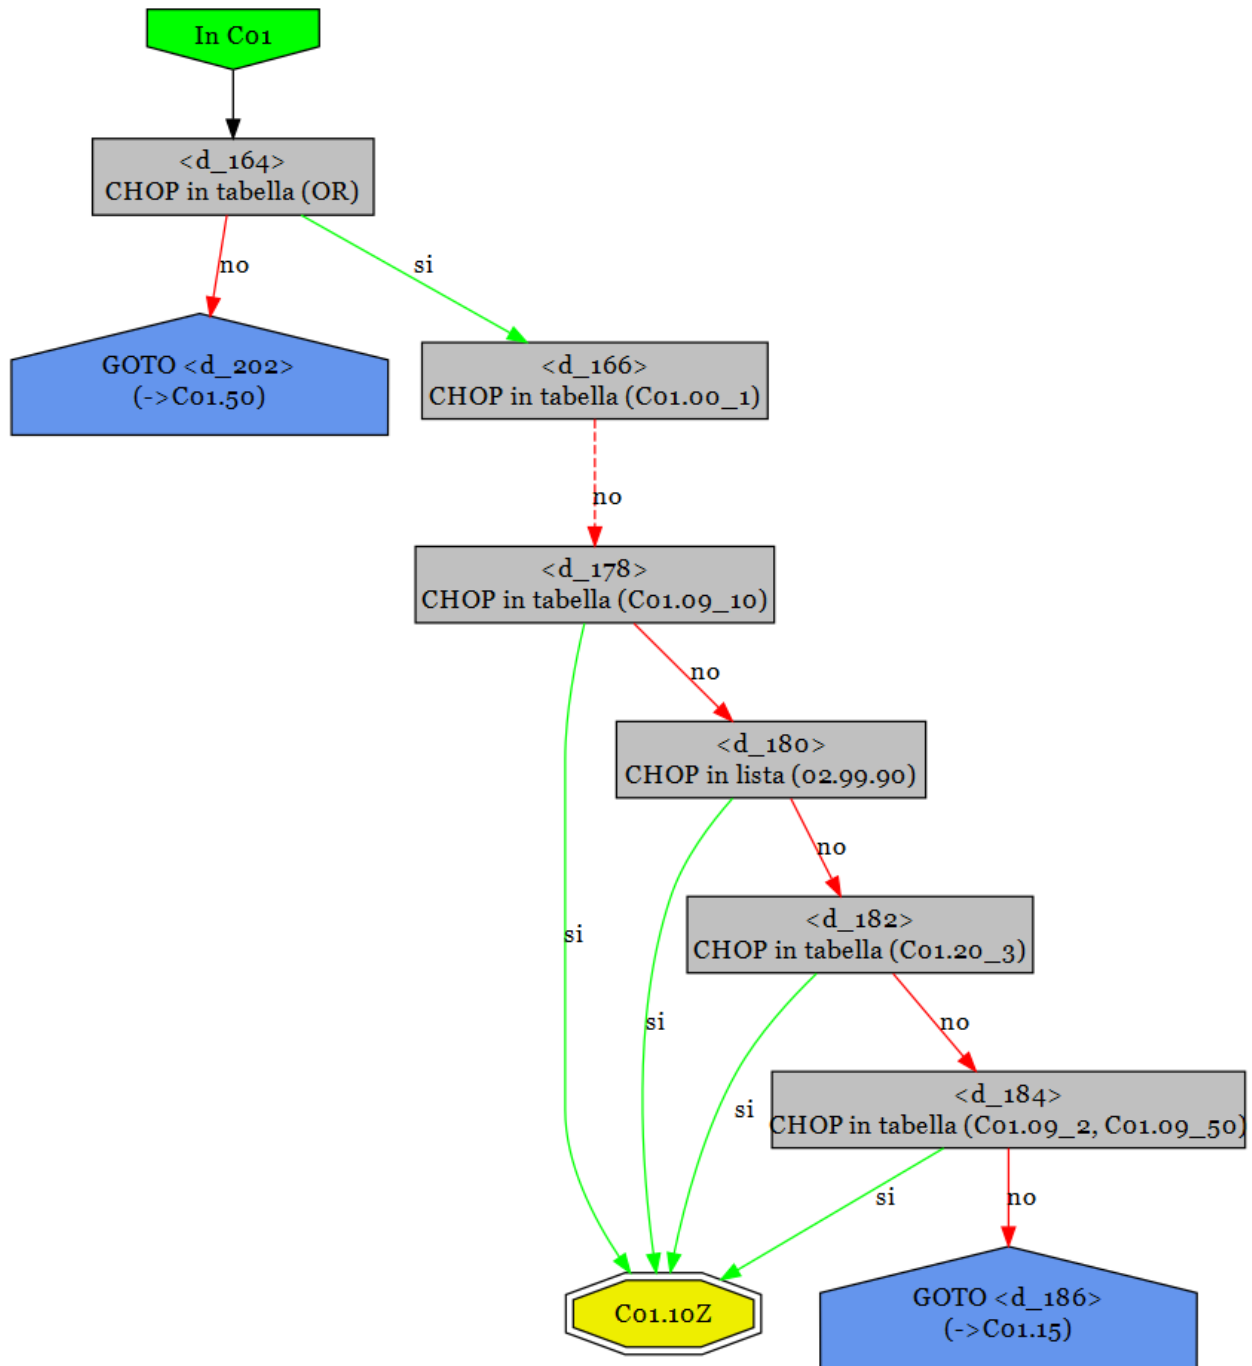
In C01

<d_164>
CHOP in tabella (OR)

no

si

GOTO <d_202>
(->C01.50)

<d_166>
CHOP in tabella (C01.00_1)

no

<d_178>
CHOP in tabella (C01.09_10)

no

<d_180>
CHOP in lista (02.99.90)

no

si

<d_182>
CHOP in tabella (C01.20_3)

si

no

si

<d_184>
CHOP in tabella (C01.09_2, C01.09_50)

si

no

C01.10Z

GOTO <d_186>
(->C01.15)